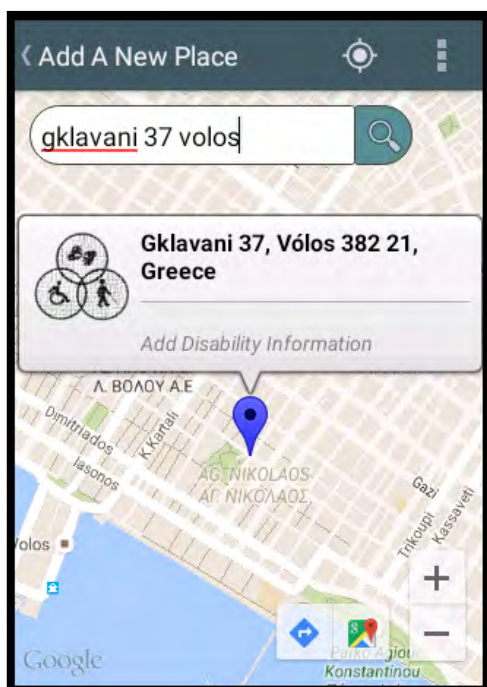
Add A New Place

gklavani 37 volos

Gklavani 37, Vólos 382 21, Greece

Add Disability Information

Λ. ΒΟΛΟΥ Α.Ε

Dimitriados

K.Kartali

Iasonos

ΑΓ. ΝΙΚΟΛΑΟΣ

ΑΓ. ΝΙΚΟΛΑΟΣ

Gazi

Trikoupi

Kassaveti

Volos

+

−

Google

Parko Agiou Konstantinou